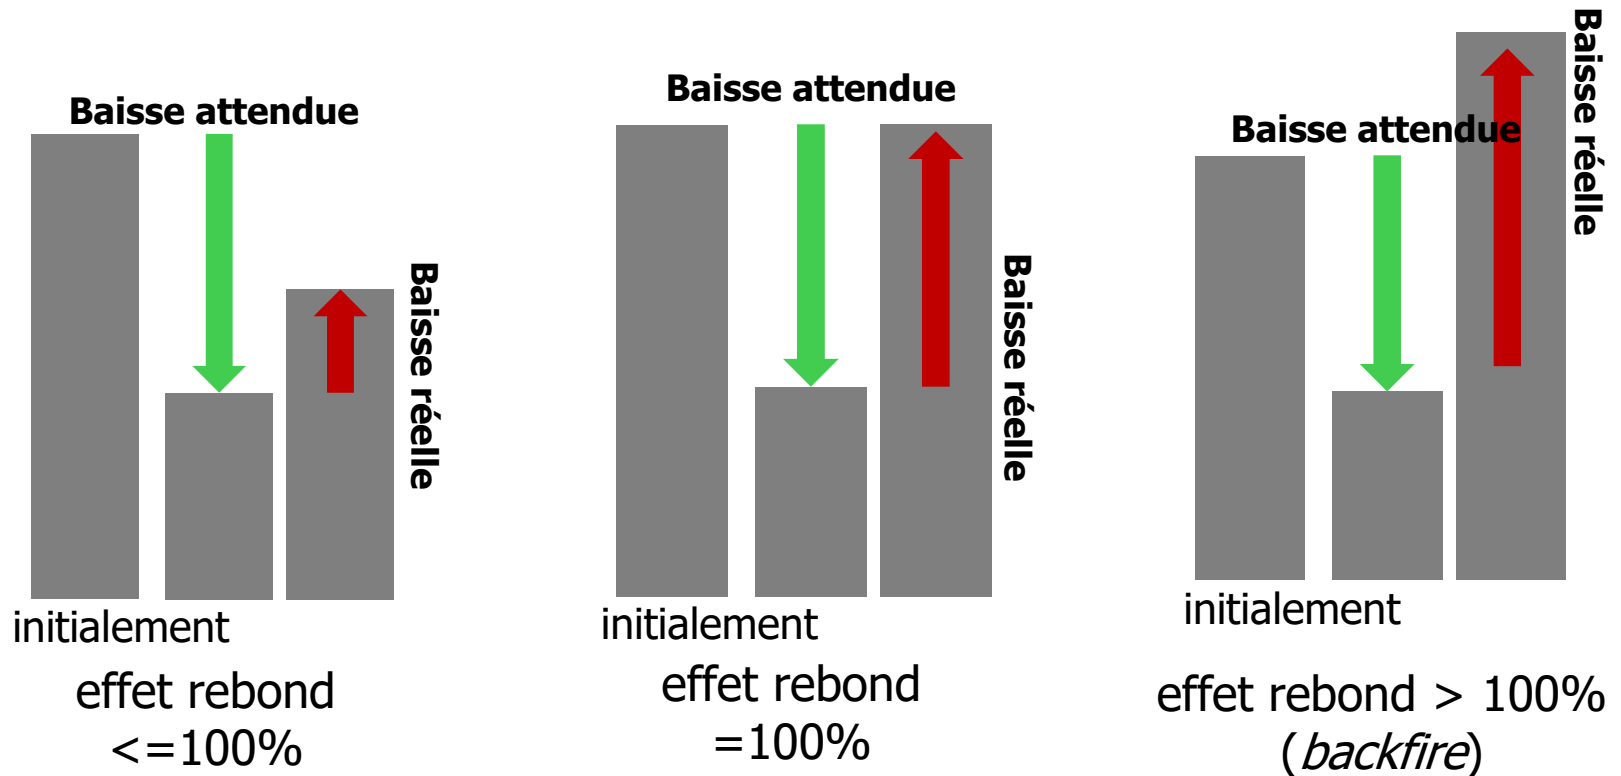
Baisse attendue

Baisse réelle

initialement

effet rebond <=100%

Baisse attendue

Baisse réelle

initialement

effet rebond =100%

Baisse attendue

Baisse réelle

initialement

effet rebond > 100% (*backfire*)